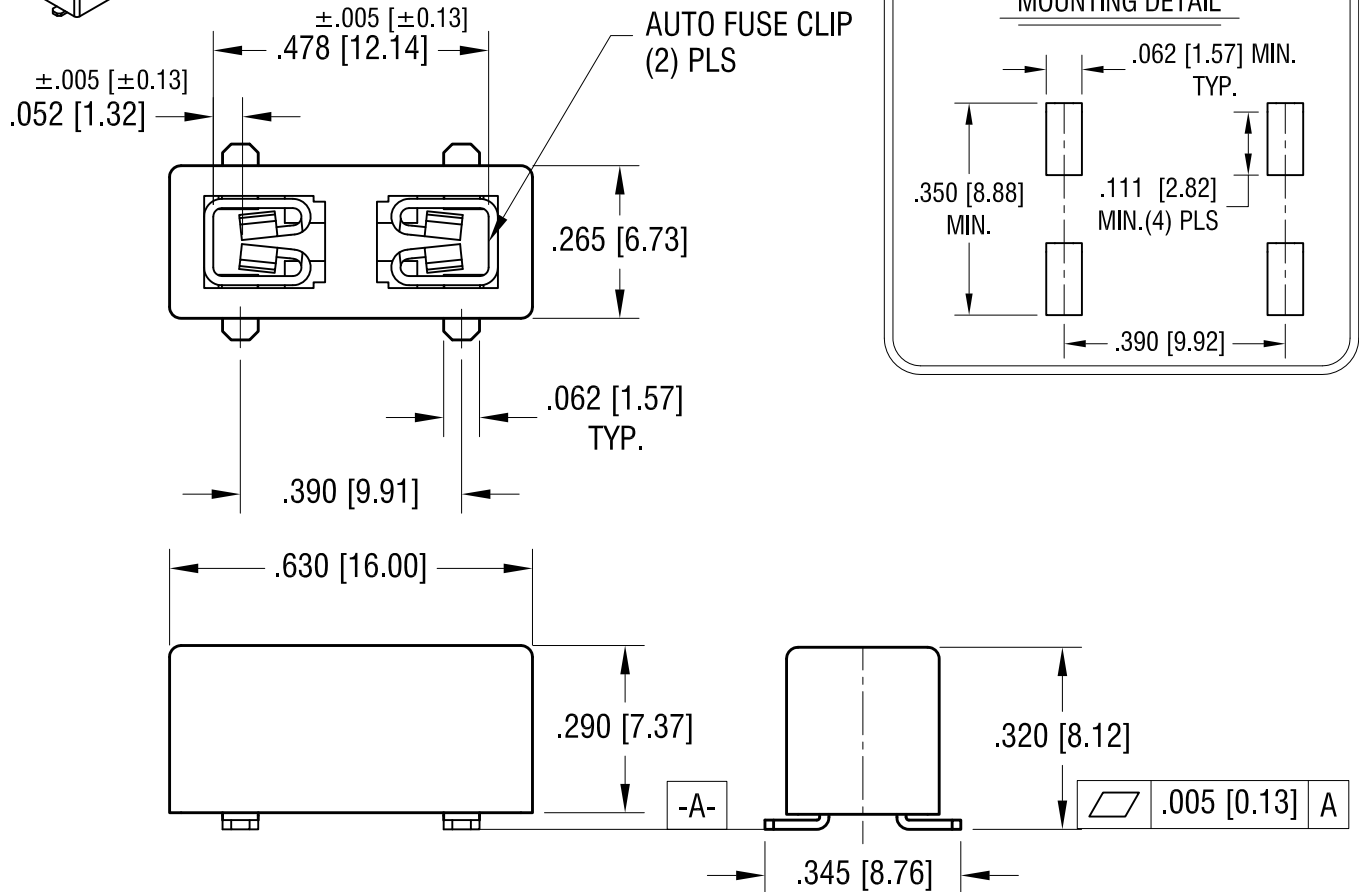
$\pm$.005 [$\pm$0.13]
.478 [12.14]

AUTO FUSE CLIP
(2) PLS

$\pm$.005 [$\pm$0.13]
.052 [1.32]

.265 [6.73]

.062 [1.57]
TYP.

.390 [9.91]

MOUNTING DETAIL

.062 [1.57] MIN.
TYP.

.350 [8.88]
MIN.

.111 [2.82]
MIN.(4) PLS

.390 [9.92]

.630 [16.00]

.290 [7.37]

-A-

.320 [8.12]

| ⏥ | .005 [0.13] | A |
|---|---|---|

.345 [8.76]